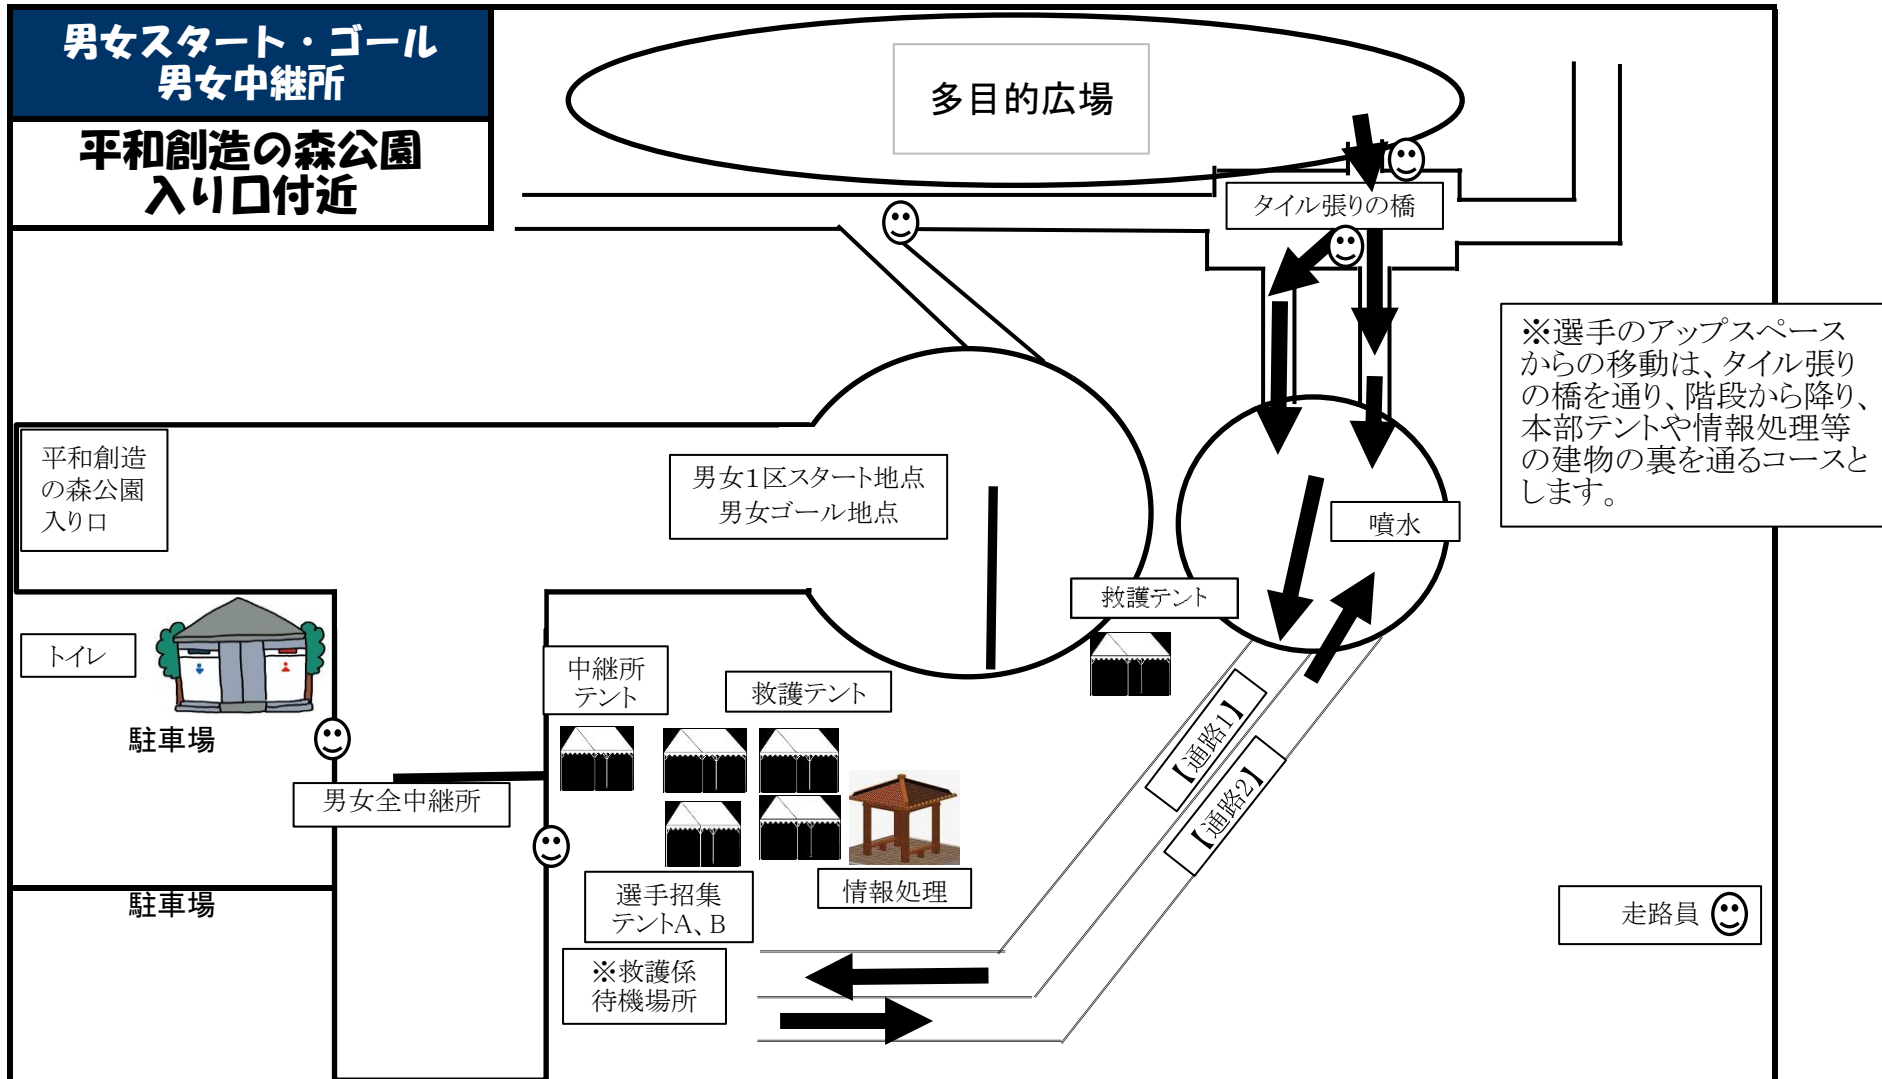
男女スタート・ゴール
男女中継所

平和創造の森公園
入り口付近

多目的広場

タイル張りの橋

※選手のアップスペースからの移動は、タイル張りの橋を通り、階段から降り、本部テントや情報処理等の建物の裏を通るコースとします。

平和創造の森公園入り口

男女1区スタート地点
男女ゴール地点

噴水

救護テント

トイレ

駐車場

中継所テント

救護テント

男女全中継所

【通路1】

【通路2】

選手招集テントA、B

情報処理

走路員

駐車場

※救護係待機場所